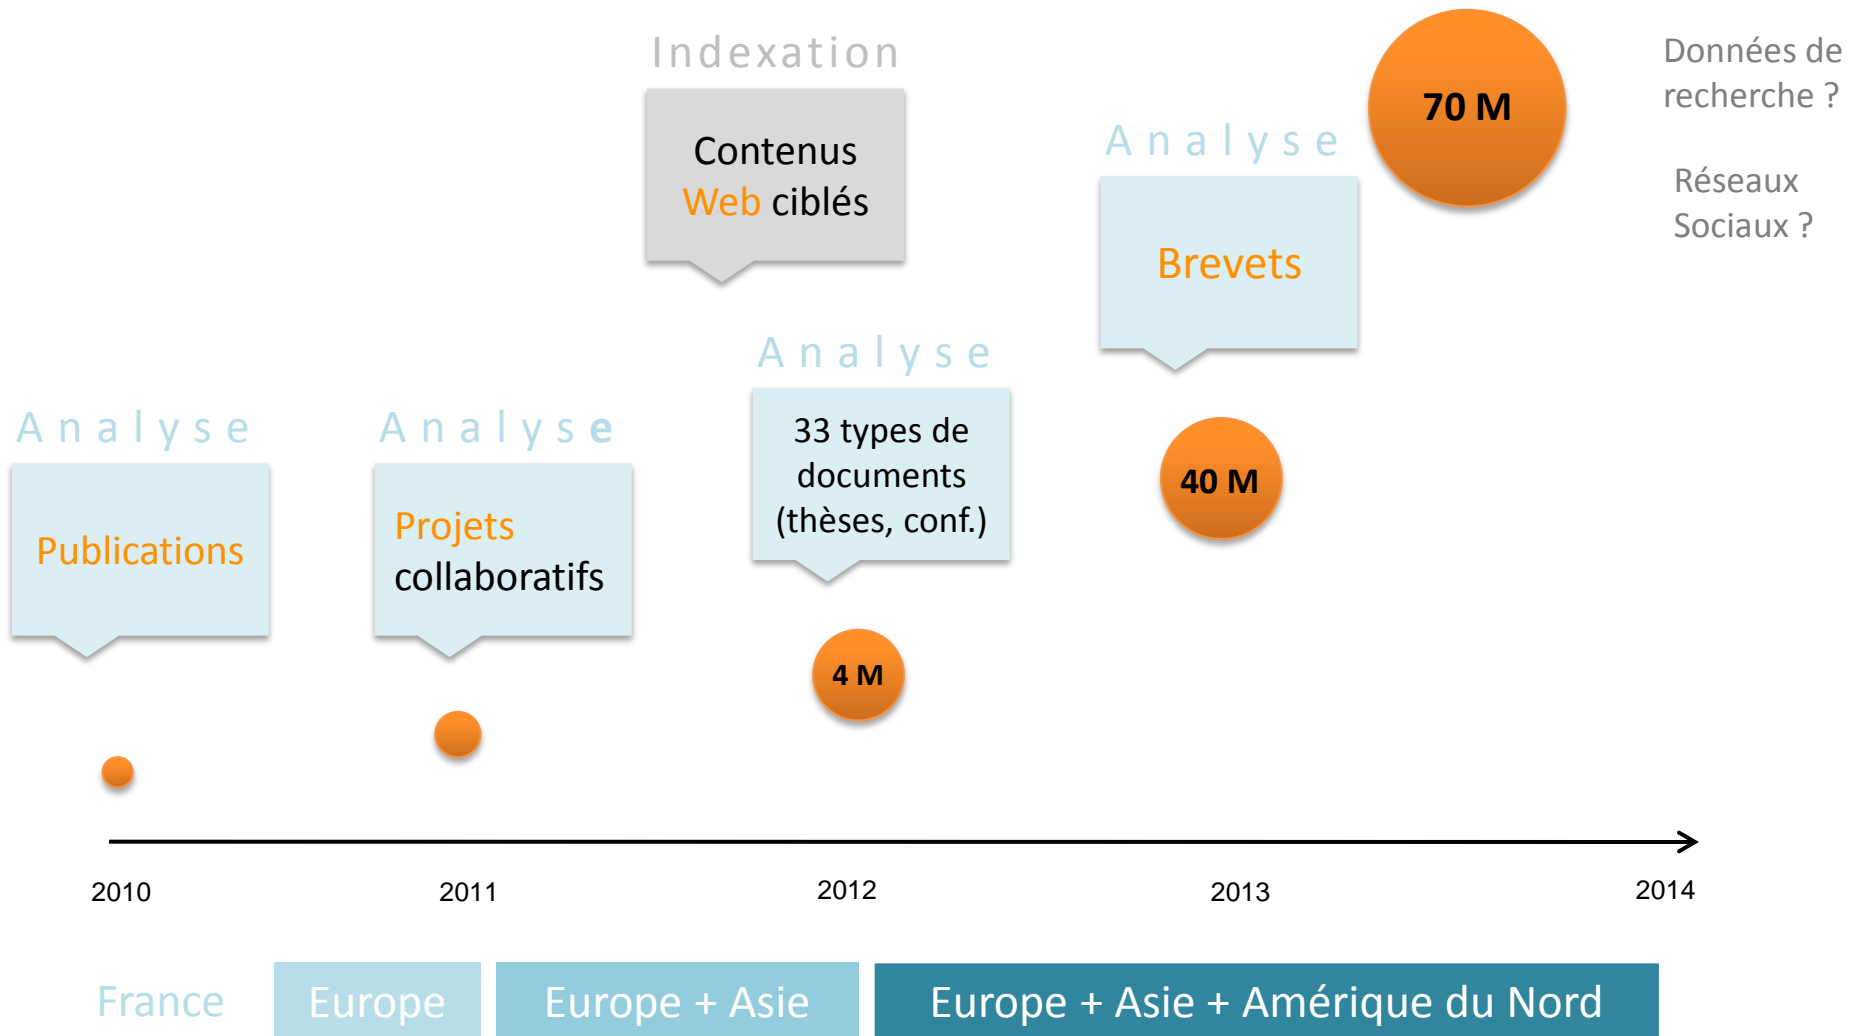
Indexation

Contenus Web ciblés

70 M

Données de recherche ?

Réseaux Sociaux ?

Analyse

Brevets

Analyse

33 types de documents (thèses, conf.)

40 M

Analyse

Publications

Analyse

Projets collaboratifs

4 M

2010

2011

2012

2013

2014

France

Europe

Europe + Asie

Europe + Asie + Amérique du Nord